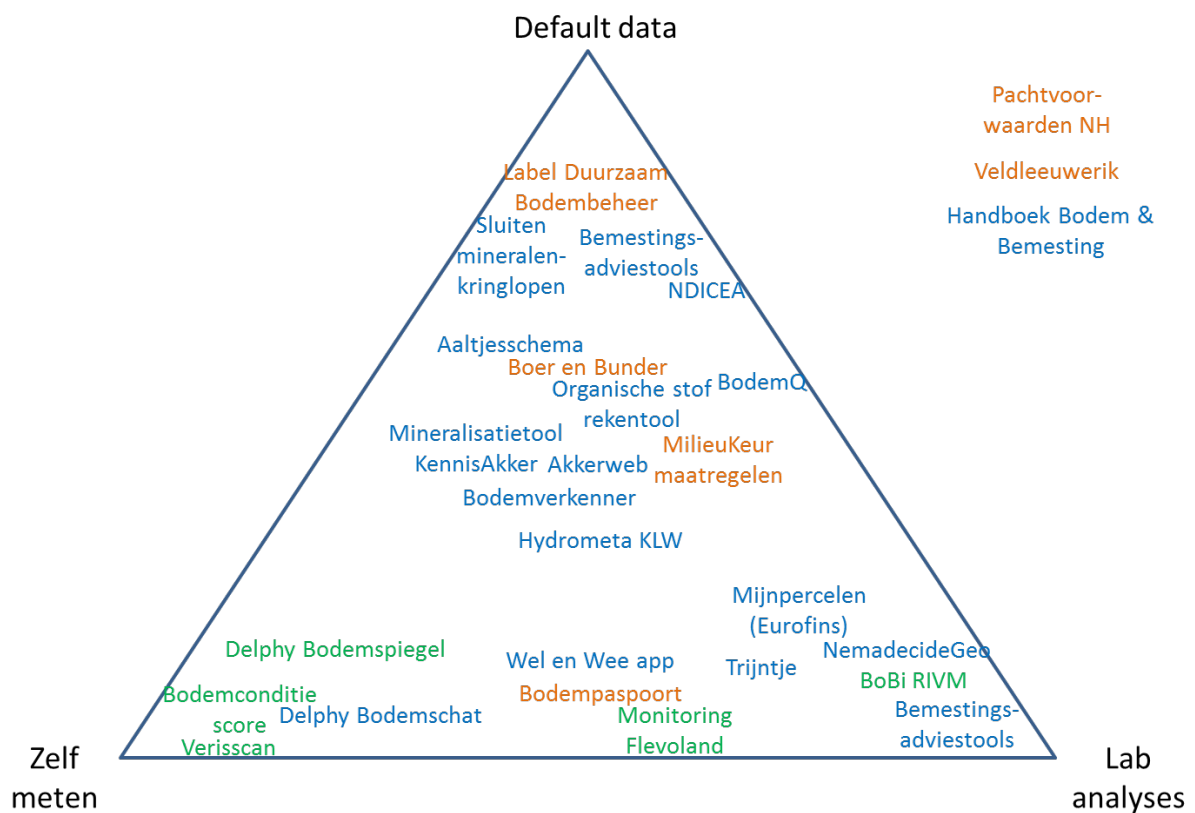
Default data

Pachtvoorwaarden NH

Veldleeuwerik

Handboek Bodem & Bemesting

Label Duurzaam Bodembeheer

Sluiten mineralenkringlopen

Bemestingsadviestools

NDICEA

Aaltjesschema

Boer en Bunder

Organische stof rekentool

BodemQ

Mineralisatietool

KennisAkker

Akkerweb

MilieuKeur maatregelen

Bodemverkenner

Hydrometa KLW

Mijnpercelen (Eurofins)

Delphy Bodemspiegel

Wel en Wee app

Trijntje

NemadecideGeo

BoBi RIVM

Bodemconditie score

Bodempaspoort

Delphy Bodemschat

Monitoring Flevoland

Bemestingsadviestools

Verisscan

Zelf meten

Lab analyses